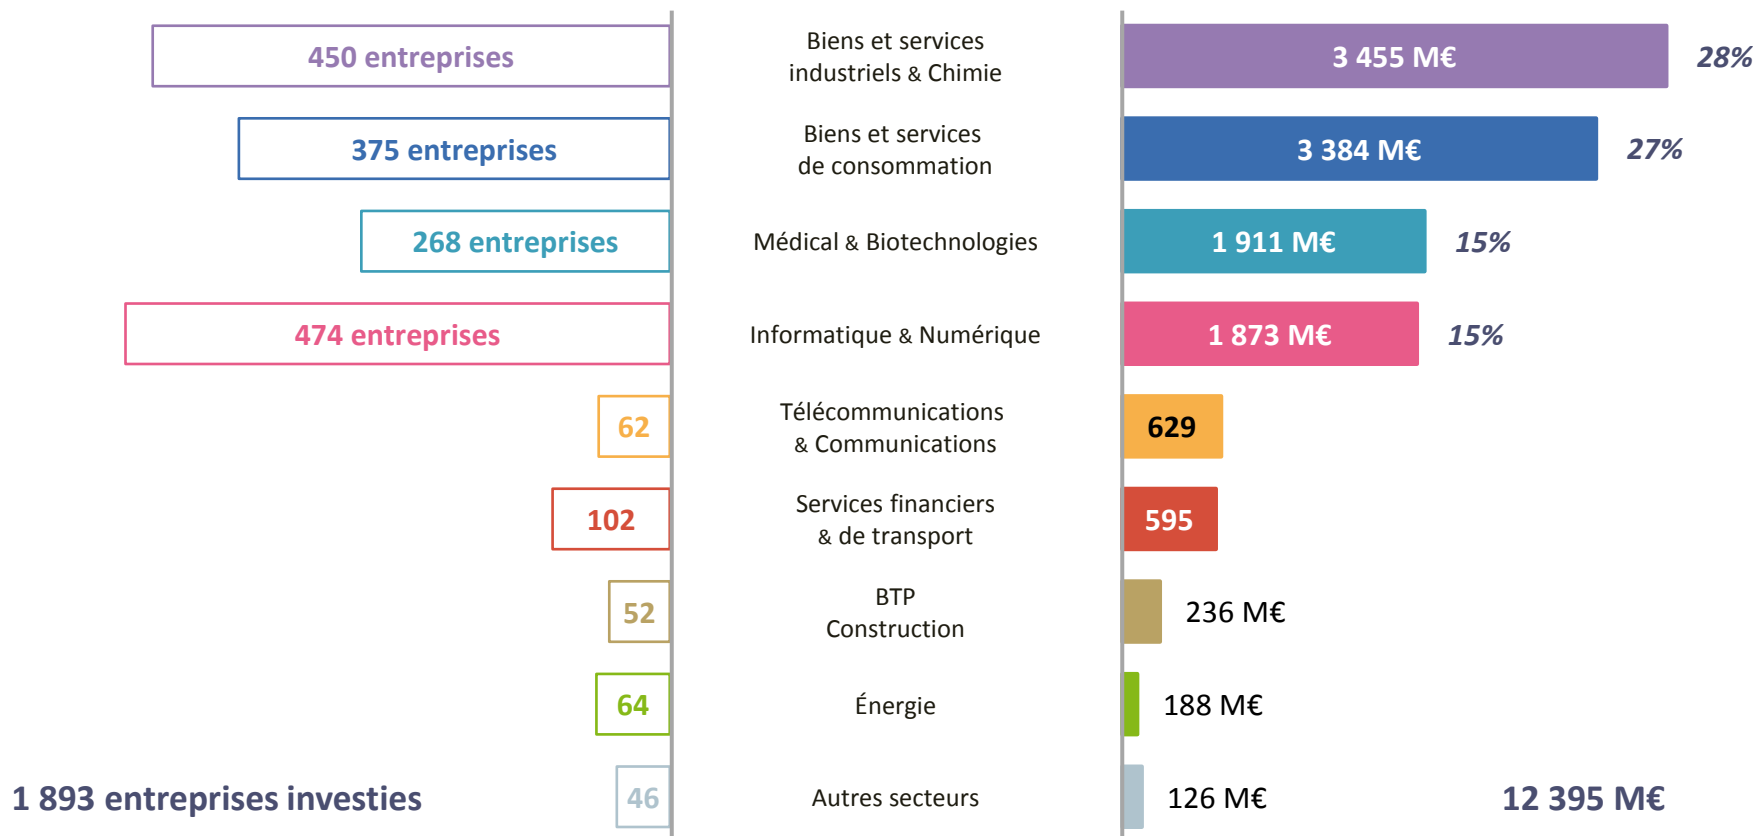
450 entreprises

Biens et services industriels & Chimie

3 455 M€

28%

375 entreprises

Biens et services de consommation

3 384 M€

27%

268 entreprises

Médical & Biotechnologies

1 911 M€

15%

474 entreprises

Informatique & Numérique

1 873 M€

15%

62

Télécommunications & Communications

629

102

Services financiers & de transport

595

52

BTP Construction

236 M€

64

Énergie

188 M€

1 893 entreprises investies

46

Autres secteurs

126 M€

12 395 M€